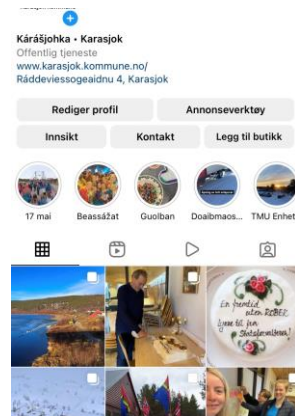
Kárášjohka • Karasjok
Offentlig tjeneste
www.karasjok.kommune.no/
Ráddeviessogeaidnu 4, Karasjok

Rediger profil
Annonseverktøy
Innsikt
Kontakt
Legg til butikk

17 mai
Beassážat
Guolban
Doaibmaos...
TMU Enhet

En framtid uten RØYK!
Lykke til fra Statsforvalteren!